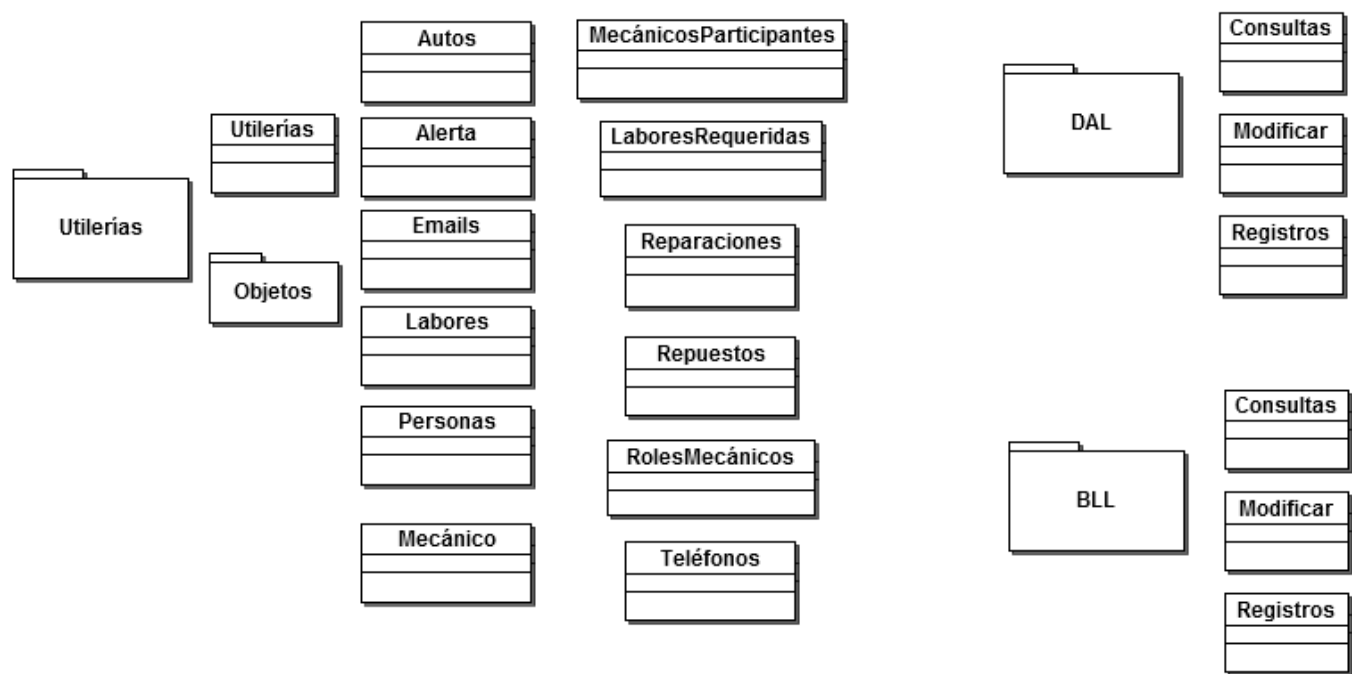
Utilerías

Utilerías

Objetos

Autos

Alerta

Emails

Labores

Personas

Mecánico

MecánicosParticipantes

LaboresRequeridas

Reparaciones

Repuestos

RolesMecánicos

Teléfonos

DAL

Consultas

Modificar

Registros

BLL

Consultas

Modificar

Registros